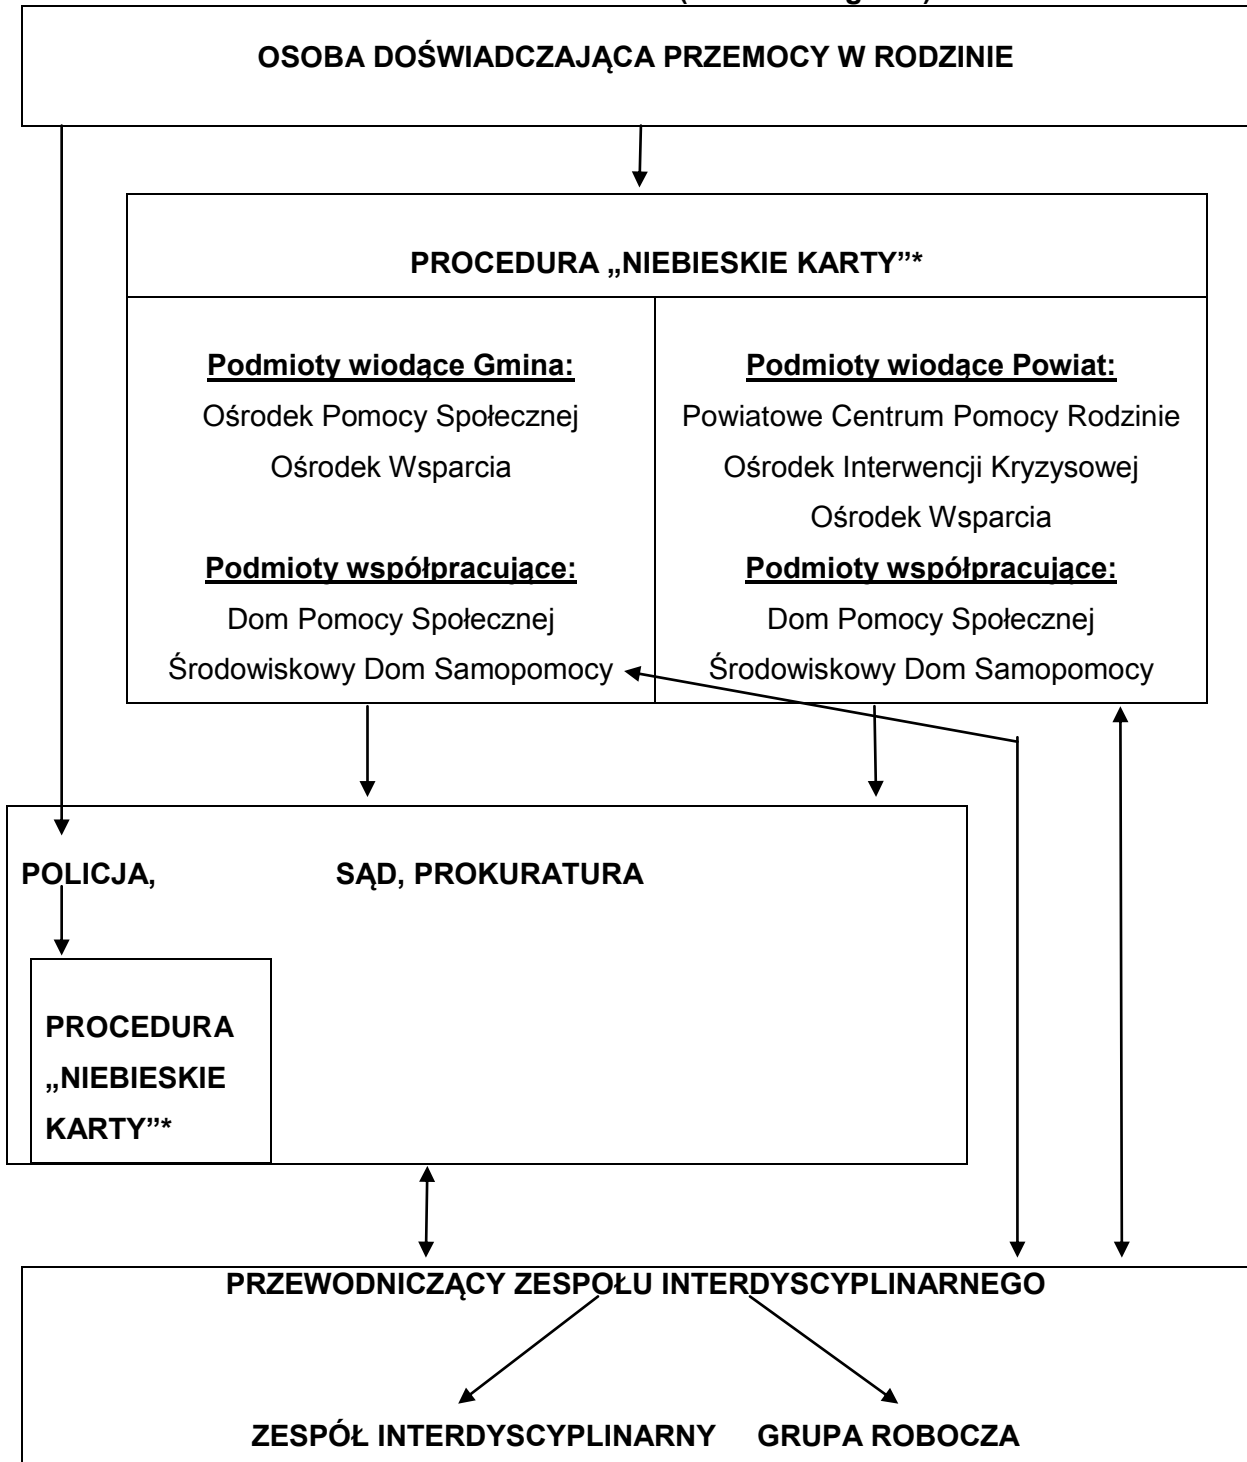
OSOBA DOŚWIADCZAJĄCA PRZEMOCY W RODZINIE

PROCEDURA „NIEBIESKIE KARTY"*

Podmioty wiodące Gmina:
Ośrodek Pomocy Społecznej
Ośrodek Wsparcia

Podmioty współpracujące:
Dom Pomocy Społecznej
Środowiskowy Dom Samopomocy

Podmioty wiodące Powiat:
Powiatowe Centrum Pomocy Rodzinie
Ośrodek Interwencji Kryzysowej
Ośrodek Wsparcia

Podmioty współpracujące:
Dom Pomocy Społecznej
Środowiskowy Dom Samopomocy

POLICJA,

SĄD, PROKURATURA

PROCEDURA „NIEBIESKIE KARTY"*

PRZEWODNICZĄCY ZESPOŁU INTERDYSCYPLINARNEGO

ZESPÓŁ INTERDYSCYPLINARNY

GRUPA ROBOCZA